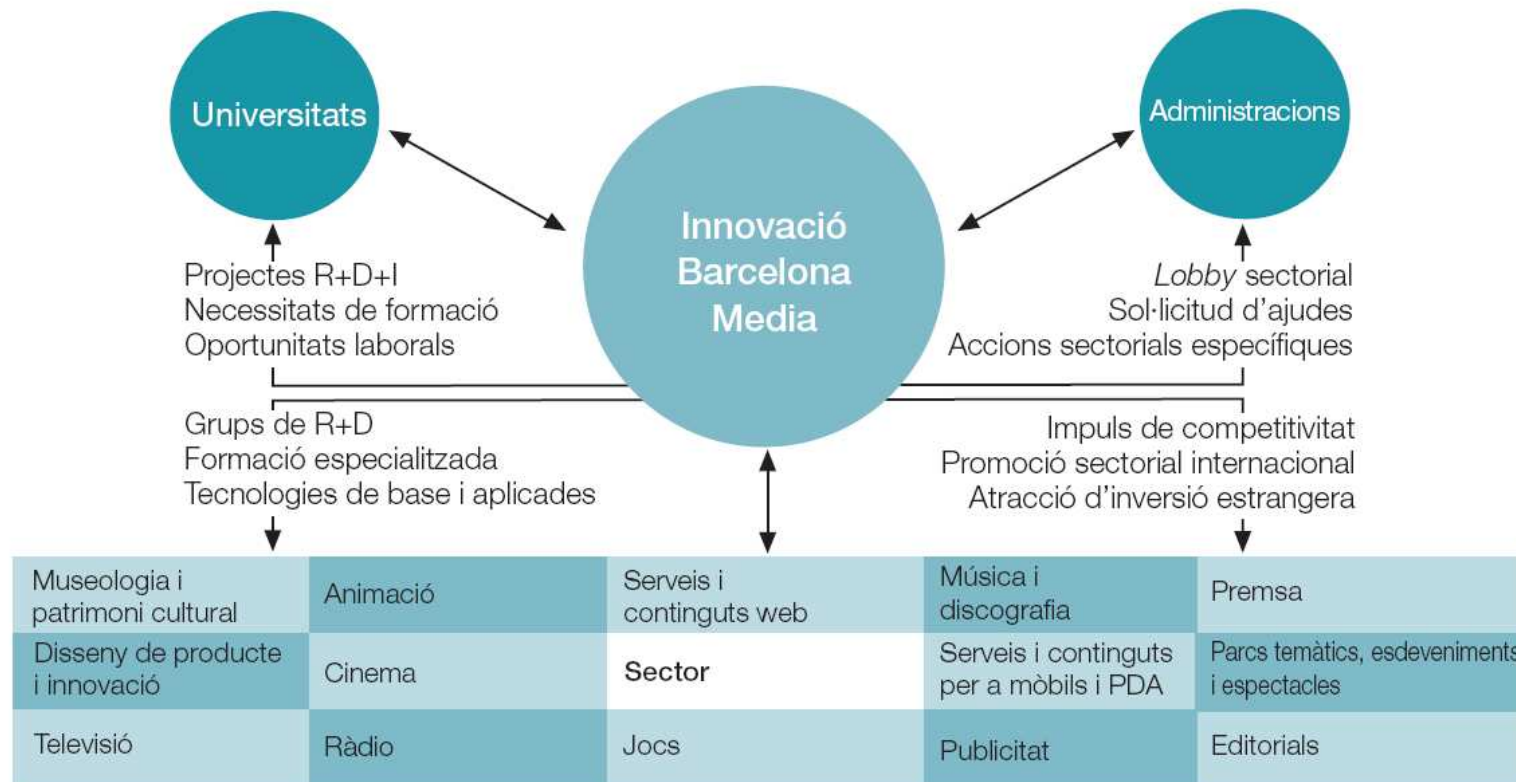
Universitats

Innovació Barcelona Media

Administracions

Projectes R+D+I
Necessitats de formació
Oportunitats laborals

Lobby sectorial
Sol·licitud d'ajudes
Accions sectorials específiques

Grups de R+D
Formació especialitzada
Tecnologies de base i aplicades

Impuls de competitivitat
Promoció sectorial internacional
Atracció d'inversió estrangera

| Museologia i patrimoni cultural | Animació | Serveis i continguts web | Música i discografia | Premsa |
|---|---|---|---|---|
| Disseny de producte i innovació | Cinema | Sector | Serveis i continguts per a mòbils i PDA | Parcs temàtics, esdeveniments i espectacles |
| Televisió | Ràdio | Jocs | Publicitat | Editorials |